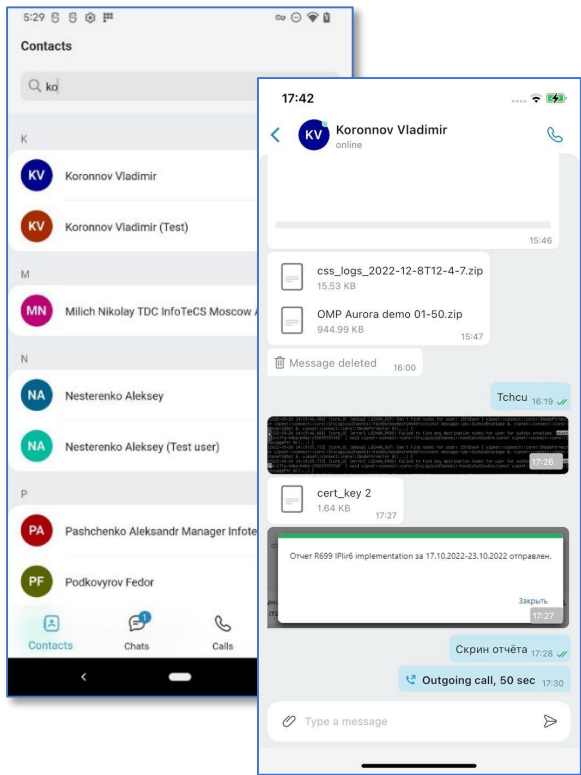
5:29

Contacts

ko

K

KV Koronnov Vladimir

KV Koronnov Vladimir (Test)

M

MN Milich Nikolay TDC InfoTeCS Moscow

N

NA Nesterenko Aleksey

NA Nesterenko Aleksey (Test user)

P

PA Pashchenko Aleksandr Manager Infote

PF Podkovyrov Fedor

Contacts
1
Chats
Calls

17:42

KV Koronnov Vladimir
online

15:46

css_logs_2022-12-8T12-4-7.zip
15.53 KB

OMP Aurora demo 01-50.zip
944.99 KB
15:47

Message deleted 16:00

Tchcu 16:19

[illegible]
17:26

cert_key 2
1.64 KB 17:27

Отчет R699 IPlir6 implementation за 17.10.2022-23.10.2022 отправлен.

Закрыть
17:27

Скрин отчёта 17:28

Outgoing call, 50 sec 17:30

Type a message